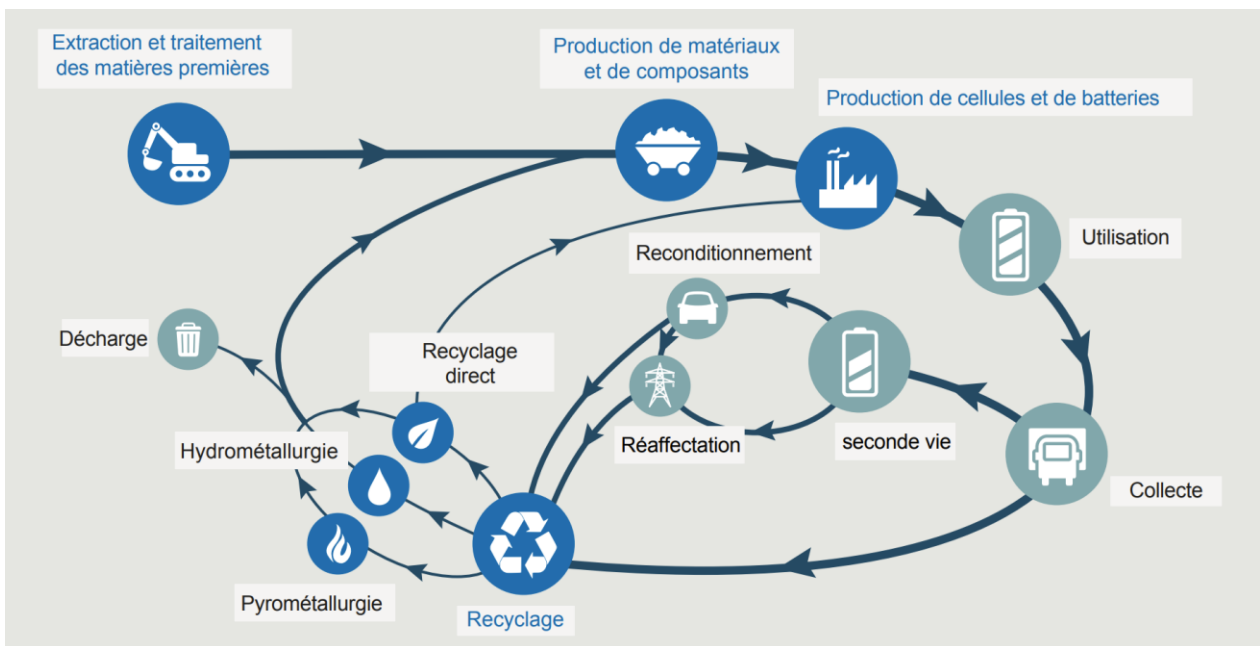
Extraction et traitement des matières premières

Production de matériaux et de composants

Production de cellules et de batteries

Utilisation

Reconditionnement

Décharge

Recyclage direct

Hydrométallurgie

Réaffectation

seconde vie

Collecte

Pyrométallurgie

Recyclage